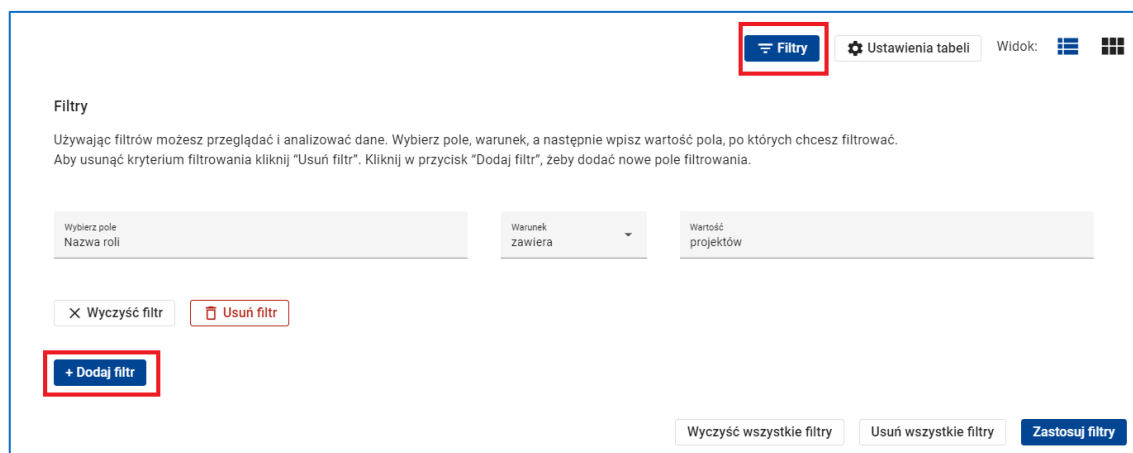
Filtry Ustawienia tabeli Widok:

Filtry

Używając filtrów możesz przeglądać i analizować dane. Wybierz pole, warunek, a następnie wpisz wartość pola, po których chcesz filtrować.
Aby usunąć kryterium filtrowania kliknij "Usuń filtr". Kliknij w przycisk "Dodaj filtr", żeby dodać nowe pole filtrowania.

Wybierz pole
Nazwa roli

Warunek
zawiera

Wartość
projektów

Wyczyść filtr

Usuń filtr

+ Dodaj filtr

Wyczyść wszystkie filtry

Usuń wszystkie filtry

Zastosuj filtry